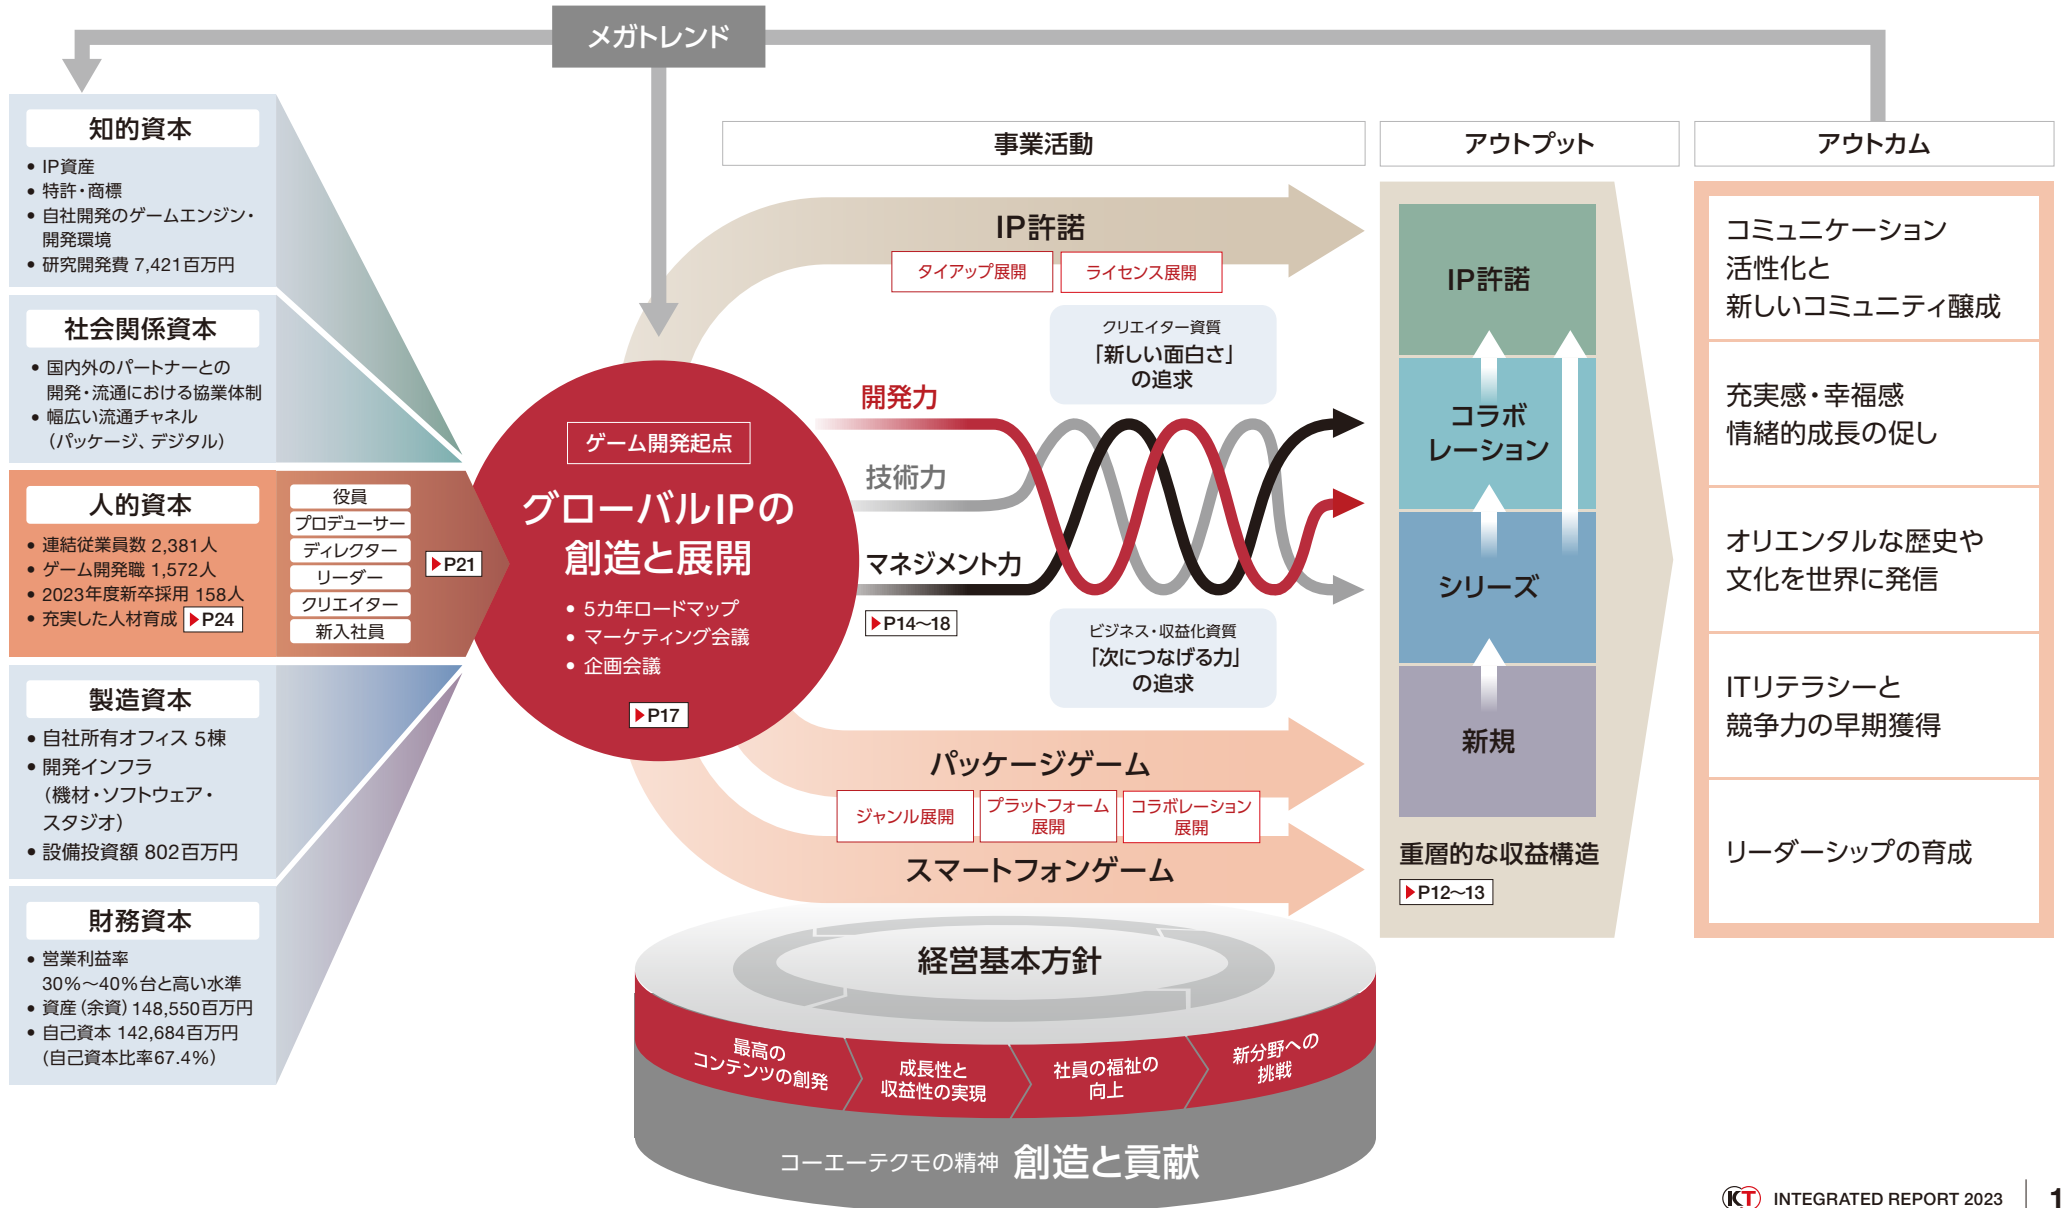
メガトレンド

知的資本
• IP資産
• 特許・商標
• 自社開発のゲームエンジン・開発環境
• 研究開発費 7,421百万円

社会関係資本
• 国内外のパートナーとの開発・流通における協業体制
• 幅広い流通チャネル（パッケージ、デジタル）

人的資本
• 連結従業員数 2,381人
• ゲーム開発職 1,572人
• 2023年度新卒採用 158人
• 充実した人材育成 ▶P24

役員
プロデューサー
ディレクター
リーダー
クリエイター
新入社員
▶P21

製造資本
• 自社所有オフィス 5棟
• 開発インフラ（機材・ソフトウェア・スタジオ）
• 設備投資額 802百万円

財務資本
• 営業利益率 30%～40%台と高い水準
• 資産（余資）148,550百万円
• 自己資本 142,684百万円（自己資本比率67.4%）

ゲーム開発起点
グローバルIPの創造と展開
• 5カ年ロードマップ
• マーケティング会議
• 企画会議
▶P17

事業活動
IP許諾
タイアップ展開
ライセンス展開
クリエイター資質
「新しい面白さ」の追求
開発力
技術力
マネジメント力
▶P14～18
ビジネス・収益化資質
「次につなげる力」の追求
パッケージゲーム
ジャンル展開
プラットフォーム展開
コラボレーション展開
スマートフォンゲーム

アウトプット
IP許諾
コラボレーション
シリーズ
新規
重層的な収益構造
▶P12～13

アウトカム
コミュニケーション活性化と新しいコミュニティ醸成
充実感・幸福感情緒的成長の促し
オリエンタルな歴史や文化を世界に発信
ITリテラシーと競争力の早期獲得
リーダーシップの育成

経営基本方針
最高のコンテンツの創発
成長性と収益性の実現
社員の福祉の向上
新分野への挑戦
コーエーテクモの精神 創造と貢献

KT INTEGRATED REPORT 2023 1